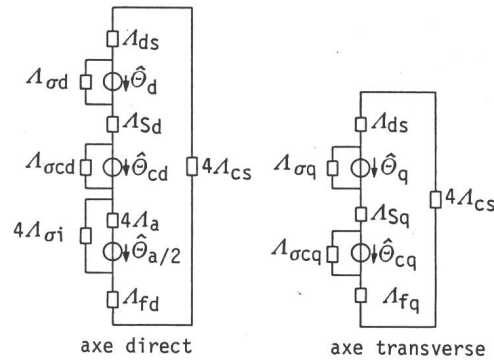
$\Lambda_{ds}$
$\Lambda_{\sigma d}$ $\hat{\Theta}_d$
$\Lambda_{Sd}$
$\Lambda_{\sigma cd}$ $\hat{\Theta}_{cd}$ $4\Lambda_{cs}$
$4\Lambda_{\sigma i}$ $4\Lambda_a$
$\hat{\Theta}_{a/2}$
$\Lambda_{fd}$
axe direct

$\Lambda_{ds}$
$\Lambda_{\sigma q}$ $\hat{\Theta}_q$ $4\Lambda_{cs}$
$\Lambda_{Sq}$
$\Lambda_{\sigma cq}$ $\hat{\Theta}_{cq}$
$\Lambda_{fq}$
axe transverse